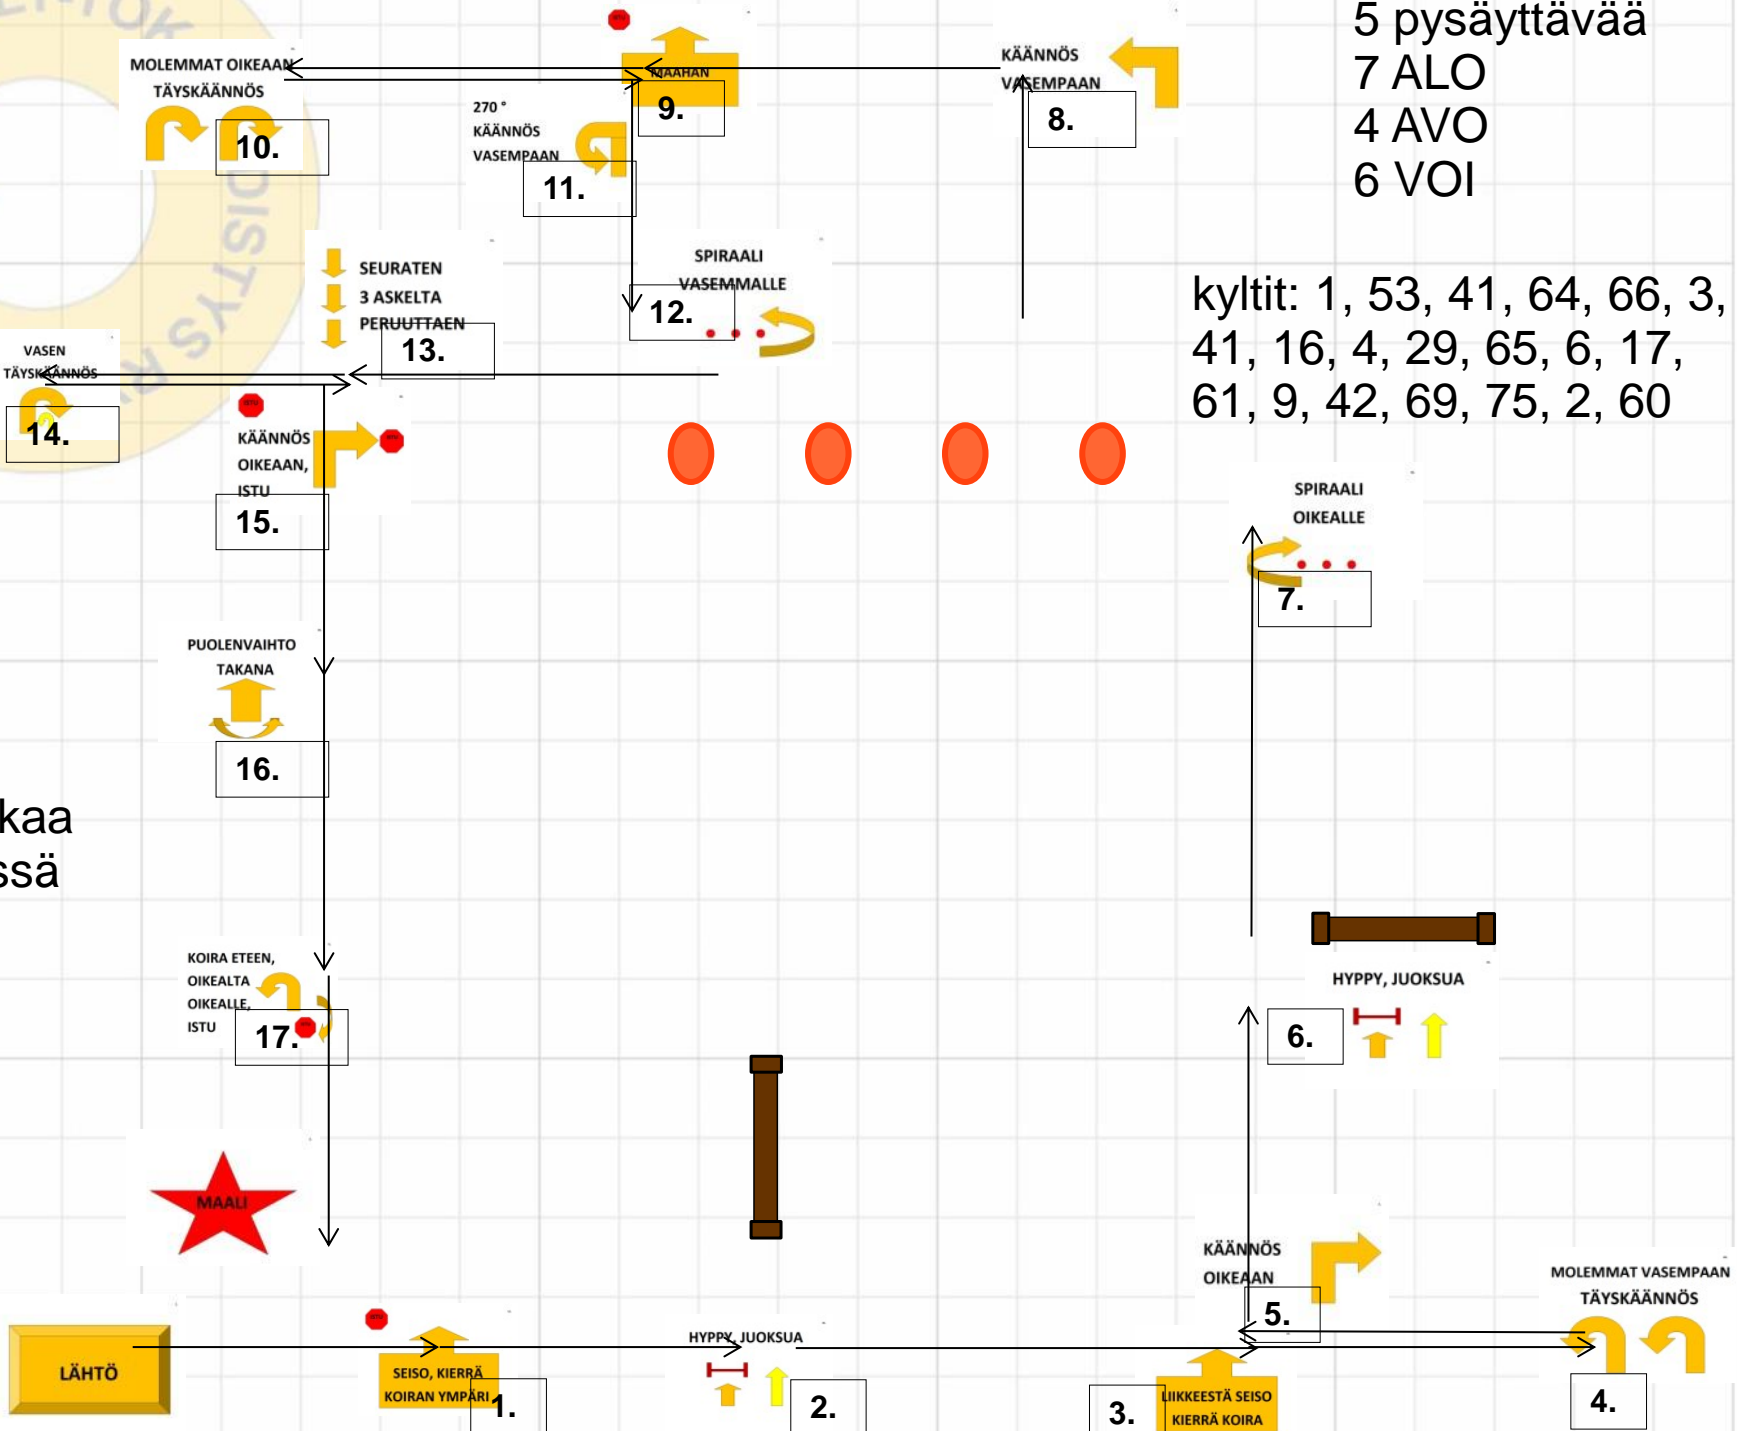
5 pysäyttävää
7 ALO
4 AVO
6 VOI

kyltit: 1, 53, 41, 64, 66, 3, 41, 16, 4, 29, 65, 6, 17, 61, 9, 42, 69, 75, 2, 60

MOLEMMAT OIKEAAN TÄYSKÄÄNNÖS
10.

MAAHAN
9.

KÄÄNNÖS VASEMPAAN
8.

270 ° KÄÄNNÖS VASEMPAAN
11.

SEURATEN 3 ASKELTA PERUUTTAEN
13.

SPIRAALI VASEMMALLE
12.

VASEN TÄYSKÄÄNNÖS
14.

KÄÄNNÖS OIKEAAN, ISTU
15.

SPIRAALI OIKEALLE
7.

PUOLENVAIHTO TAKANA
16.

kaa
ssä

KOIRA ETEEN, OIKEALTA OIKEALLE, ISTU
17.

HYPPY, JUOKSUA
6.

MAALI

KÄÄNNÖS OIKEAAN
5.

MOLEMMAT VASEMPAAN TÄYSKÄÄNNÖS
4.

LÄHTÖ

SEISO, KIERRÄ KOIRAN YMPÄRI
1.

HYPPY, JUOKSUA
2.

3.
LIIKKEESTÄ SEISO KIERRÄ KOIRA